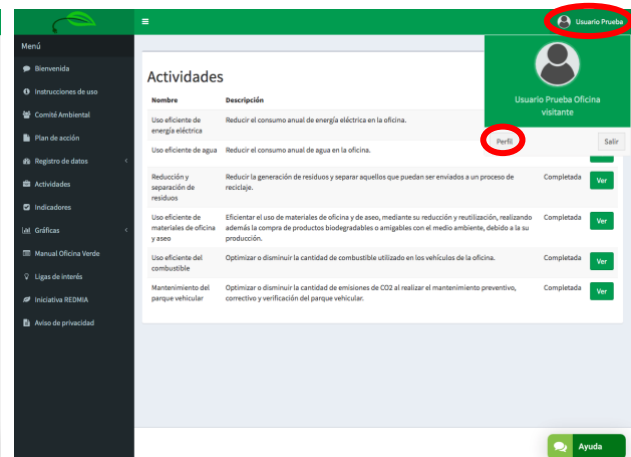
≡

Usuario Prueba

Menú

Bienvenida

Instrucciones de uso

Comité Ambiental

Plan de acción

Registro de datos

Actividades

Indicadores

Gráficas

Manual Oficina Verde

Ligas de interés

Iniciativa REDMIA

Aviso de privacidad

Actividades

| Nombre | Descripción | | |
|---|---|---|---|
| Uso eficiente de energía eléctrica | Reducir el consumo anual de energía eléctrica en la oficina. | | |
| Uso eficiente de agua | Reducir el consumo anual de agua en la oficina. | | |
| Reducción y separación de residuos | Reducir la generación de residuos y separar aquellos que puedan ser enviados a un proceso de reciclaje. | Completada | Ver |
| Uso eficiente de materiales de oficina y aseo | Eficientar el uso de materiales de oficina y de aseo, mediante su reducción y reutilización, realizando además la compra de productos biodegradables o amigables con el medio ambiente, debido a la su producción. | Completada | Ver |
| Uso eficiente del combustible | Optimizar o disminuir la cantidad de combustible utilizado en los vehículos de la oficina. | Completada | Ver |
| Mantenimiento del parque vehicular | Optimizar o disminuir la cantidad de emisiones de CO2 al realizar el mantenimiento preventivo, correctivo y verificación del parque vehicular. | Completada | Ver |

Usuario Prueba Oficina visitante

Perfil

Salir

Ayuda